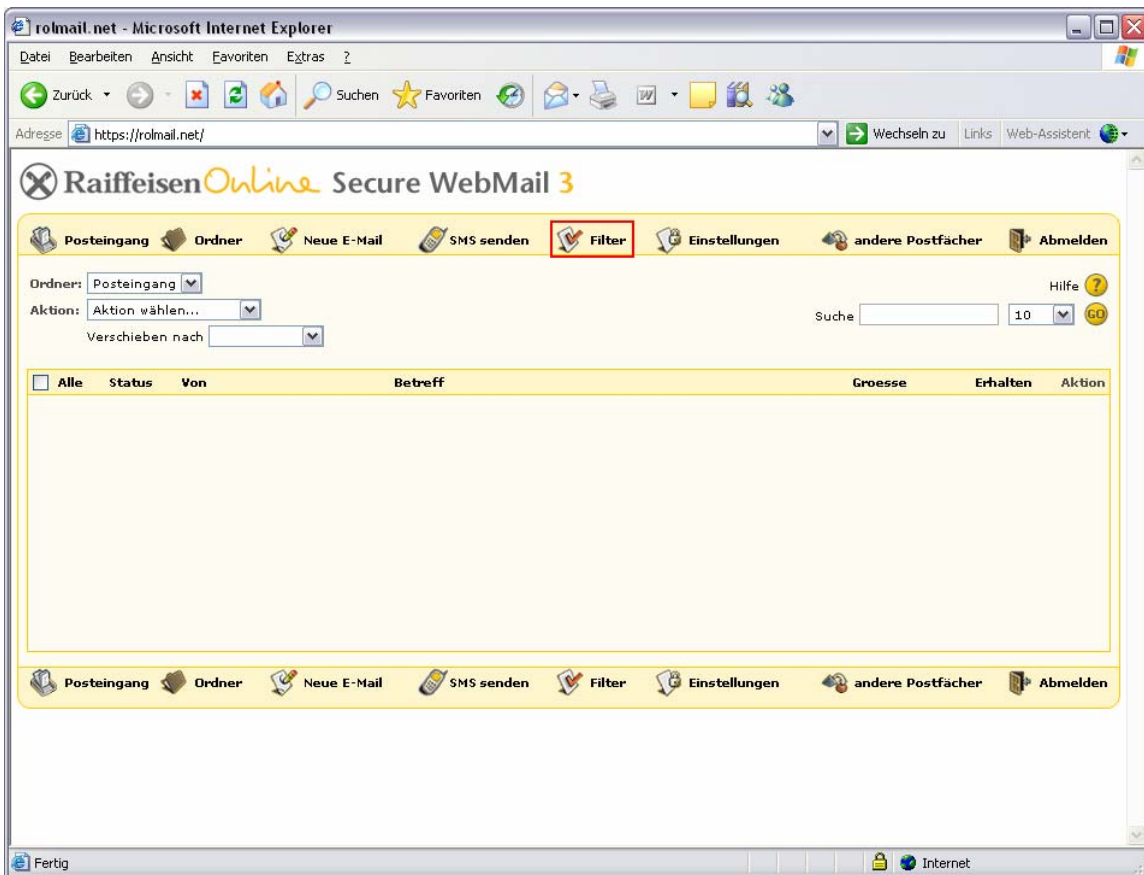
rolmail.net - Microsoft Internet Explorer

Datei Bearbeiten Ansicht Favoriten Extras ?

Zurück Suchen Favoriten

Adresse https://rolmail.net/ Wechseln zu Links Web-Assistent

RaiffeisenOnline Secure WebMail 3

Posteingang Ordner Neue E-Mail SMS senden Filter Einstellungen andere Postfächer Abmelden

Ordner: Posteingang
Aktion: Aktion wählen...
Verschieben nach

Hilfe

Suche 10 GO

| Alle | Status | Von | Betreff | Groesse | Erhalten | Aktion |
|---|---|---|---|---|---|---|

Posteingang Ordner Neue E-Mail SMS senden Filter Einstellungen andere Postfächer Abmelden

Fertig Internet